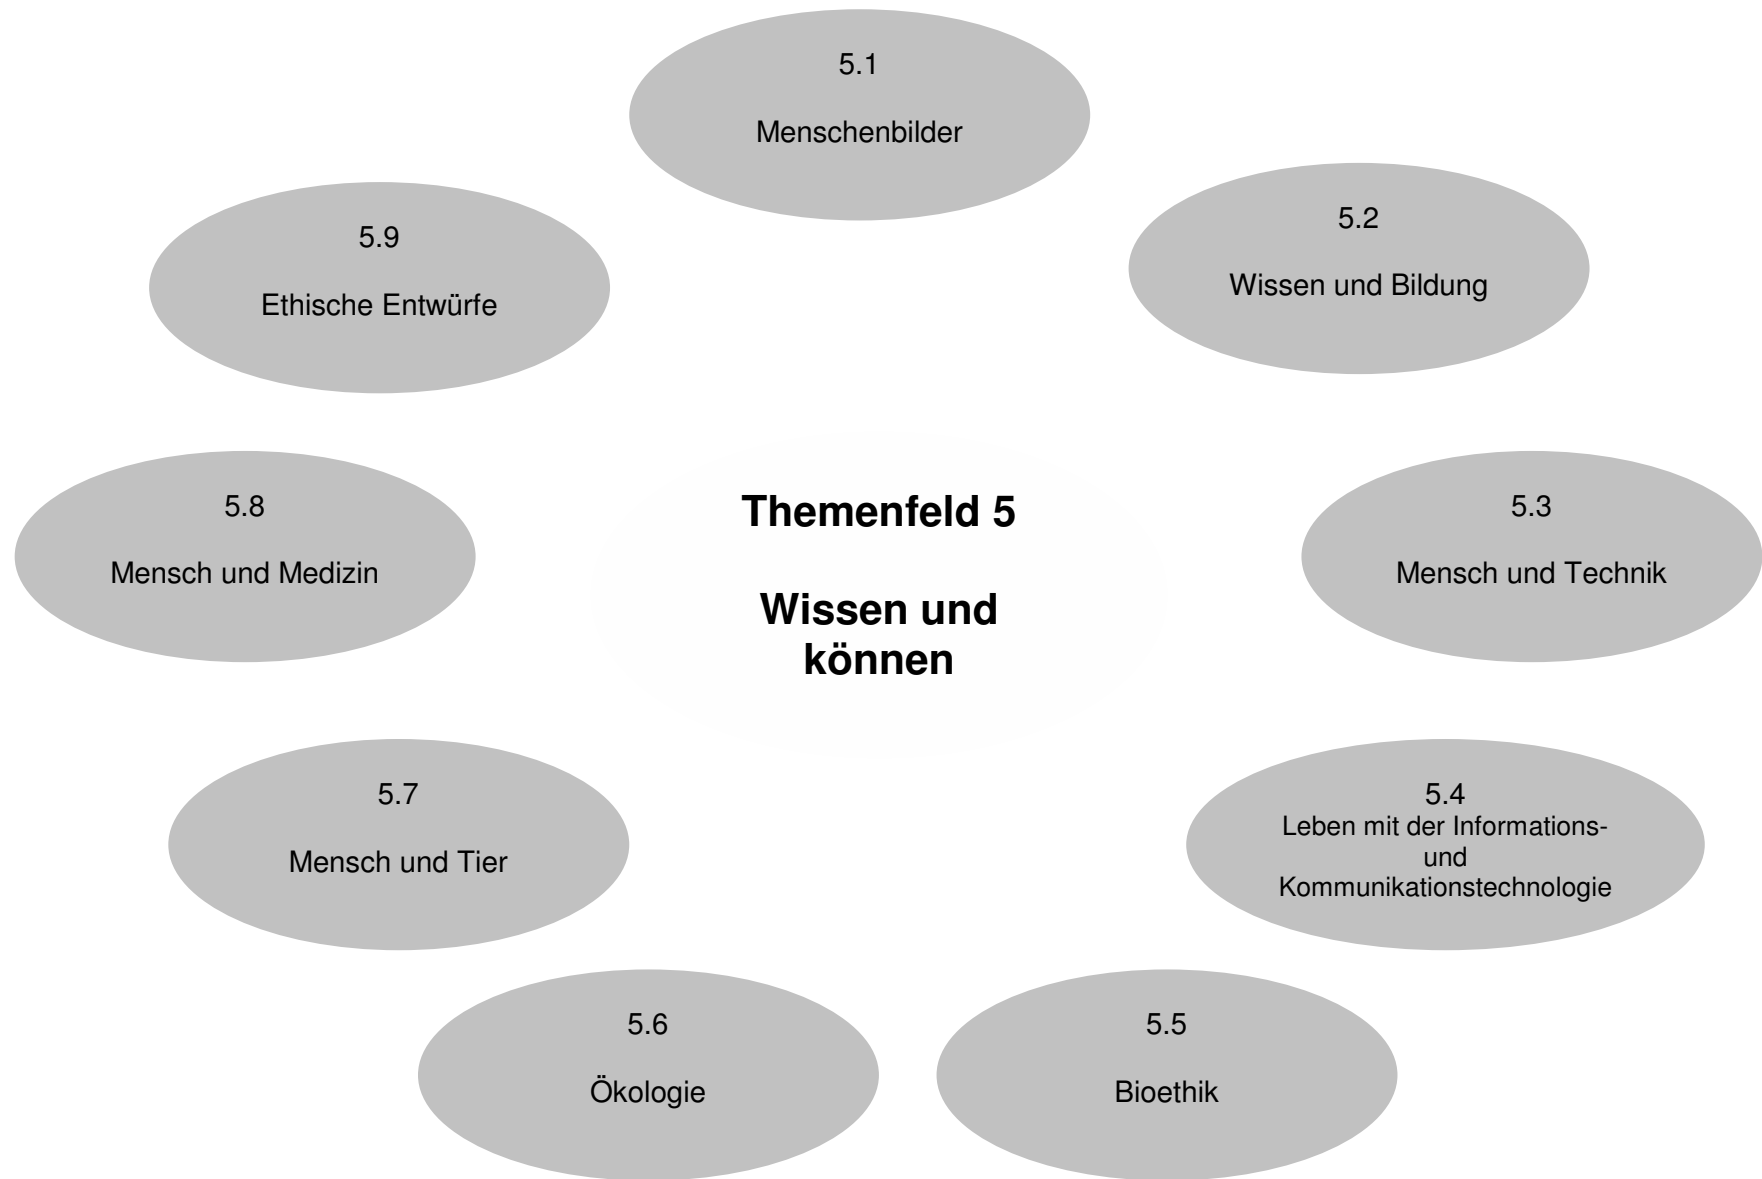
Themenfeld 5

Wissen und können

5.1

Menschenbilder

5.2

Wissen und Bildung

5.3

Mensch und Technik

5.4
Leben mit der Informations- und Kommunikationstechnologie

5.5

Bioethik

5.6

Ökologie

5.7

Mensch und Tier

5.8

Mensch und Medizin

5.9

Ethische Entwürfe